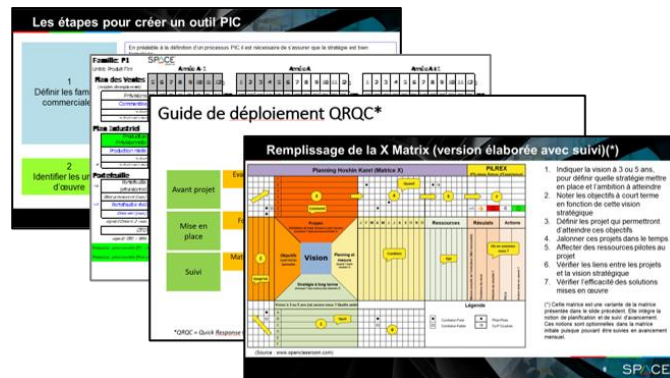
Les étapes pour créer un outil PIC

En préalable à la définition d'un processus PIC il est nécessaire de s'assurer que la stratégie est bien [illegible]

1
Définir les fam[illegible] commerciale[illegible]

2
Identifier les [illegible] d'œuvre

Famille: P1

Plan des Ventes

Plan Industriel

Portefeuille

Guide de déploiement QRQC*

Avant projet

Mise en place

Suivi

*QRQC = Quick Response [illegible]

Remplissage de la X Matrix (version élaborée avec suivi)(*)

Planning Hoshin Kanri (Matrice X)

PILREX

Vision

Ressources

Résultats

Actions

Légende

(Source : www.spaceleanom.com)

1. Indiquer la vision à 3 ou 5 ans, pour définir quelle stratégie mettre en place et l'ambition à atteindre
2. Noter les objectifs à court terme en fonction de cette vision stratégique
3. Définir les projet qui permettront d'atteindre ces objectifs
4. Jalonner ces projets dans le temps
5. Affecter des ressources pilotes au projet
6. Vérifier les liens entre les projets et la vision stratégique
7. Vérifier l'efficacité des solutions mises en œuvre

(*) Cette matrice est une variante de la matrice présentée dans le slide précédent. Elle intègre la notion de planification et de suivi d'avancement. Ces notions sont optionnelles dans la matrice initiale puisque pouvant être suivies en avancement manuel.

SPACE